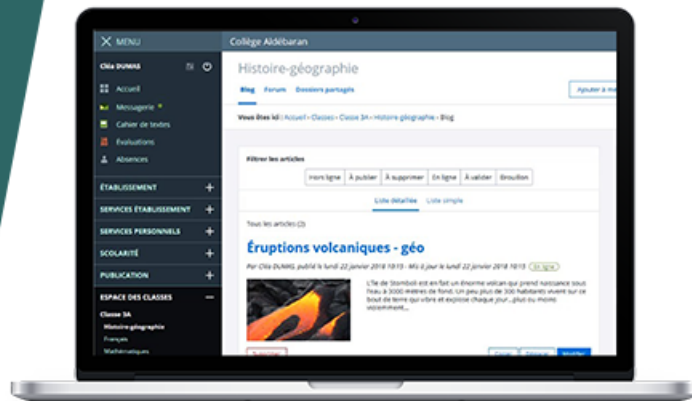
MENU

Collège Aldébaran

Clia DUMAS

Accueil

Messagerie

Cahier de textes

Évaluations

Absences

ÉTABLISSEMENT

SERVICES ÉTABLISSEMENT

SERVICES PERSONNELS

SCOLARITÉ

PUBLICATION

ESPACE DES CLASSES

Classe 3A

Histoire-géographie

Français

Mathématiques

Histoire-géographie

Blog Forum Dossiers partagés

Ajouter à m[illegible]

Vous êtes ici | Accueil › Classes › Classe 3A › Histoire-géographie › Blog

Filtrer les articles

Hors ligne | À publier | À supprimer | En ligne | À valider | Brouillon

Liste détaillée | Liste simple

Tous les articles (3)

Éruptions volcaniques - géo

Par Clia DUMAS, publié le lundi 22 janvier 2018 10:15 - Mis à jour le lundi 22 janvier 2018 10:15 En ligne

L'île de Stromboli est en fait un énorme volcan qui prend naissance sous l'eau à 3000 mètres de fond. Un peu plus de 300 habitants vivent sur le bout de terre qui vibre et explose chaque jour... plus ou moins violemment...

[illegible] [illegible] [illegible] Modifier